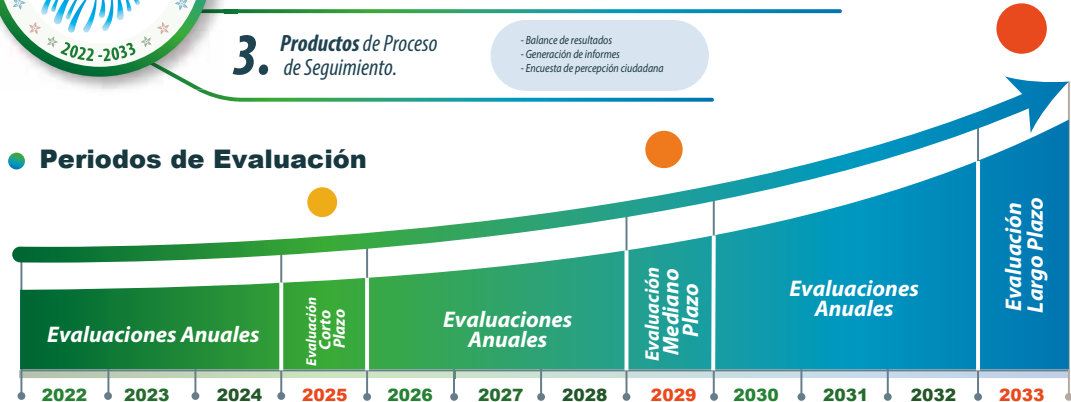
2022 -2033

3. Productos de Proceso de Seguimiento.

- Balance de resultados
- Generación de informes
- Encuesta de percepción ciudadana

Periodos de Evaluación

Evaluaciones Anuales

Evaluación Corto Plazo

Evaluaciones Anuales

Evaluación Mediano Plazo

Evaluaciones Anuales

Evaluación Largo Plazo

2022 2023 2024 2025 2026 2027 2028 2029 2030 2031 2032 2033